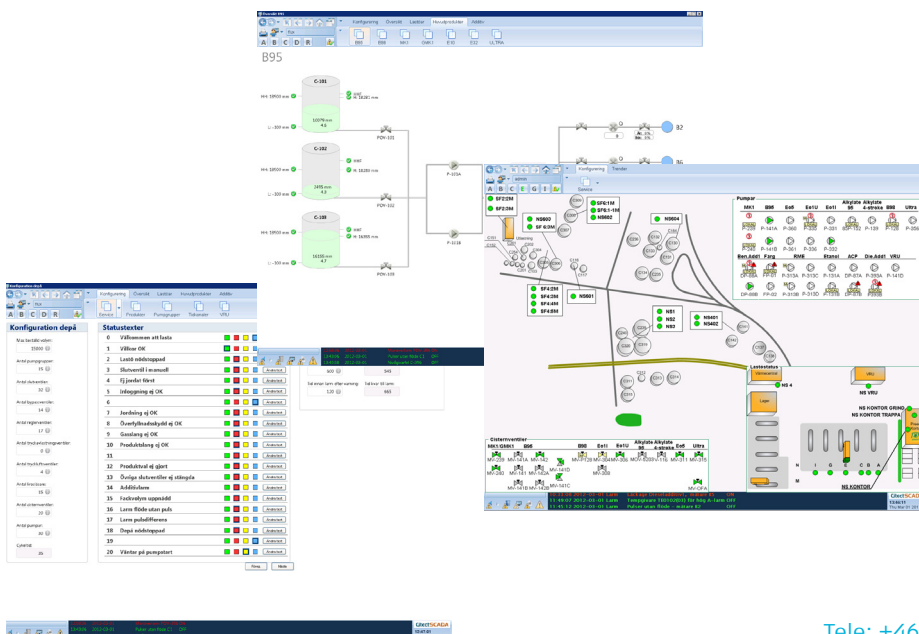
Konfigurering Översikt Lastbar Huvudprodukter Alkifär

B95 B98 MK1 GMK1 E10 E32 ULTRA

B95

C-101

C-102

C-103

PCV-101

PCV-102

PCV-103

P-101A

P-101B

B2

B6

Konfigurering Trender

SF2:2M
SF2:3M

NS600
SF 6:3M

SF6:1M
SF6:1-1M
NS602

NS604

SF4:2M
SF4:3M
SF4:4M
SF4:5M

NS601

NS1
NS2
NS3

NS401
NS402

Pumpar
MK1 B95 Ee5 Ee1U Ee1I Alkylate 95 Alkylate 4-straka B98 Ultra

P-141A P-360 P-313 P-331 P-139 P-359

P-141B P-361 P-306 P-332

Ben.Addi Farg RME Etanol ACP Die.Addi VRU

Laststatus

NS 4

NS VRU

NS KONTOR GRIND
NS KONTOR TRAPPA

NS KONTOR

Cisternventiler
MK1/GMK1 B95 B98 Ee1I Ee1U Alkylate 95 Alkylate 4-straka Ee5 Ultra

MV-141D

MV-141C

Konfiguration depå

Konfiguration depå

Konfigurering Översikt Lastbar Huvudprodukter Alkifär

Statustexter

| | |
|---|---|
| 0 | Välkommen att lasta |
| 1 | Villkor OK |
| 2 | Lastö nödstoppad |
| 3 | Slutventil i manuell |
| 4 | Ej jordat först |
| 5 | Inloggning ej OK |
| 6 | |
| 7 | Jordning ej OK |
| 8 | Överfyllnadsskydd ej OK |
| 9 | Gaslarg ej OK |
| 10 | Produktlarg ej OK |
| 11 | |
| 12 | Produktval ej gjort |
| 13 | Övriga slutventiler ej stängda |
| 14 | Additivlarm |
| 15 | Fackvolym uppnådd |
| 16 | Larm flöde utan puls |
| 17 | Larm pulsdifferens |
| 18 | Depå nödstoppad |
| 19 | |
| 20 | Väntar på pumpstart |

Avbryt

Tid innan larm efter varning

Tid innan till larm

Spara Hjälp

UnectSCADA

Tele: +46